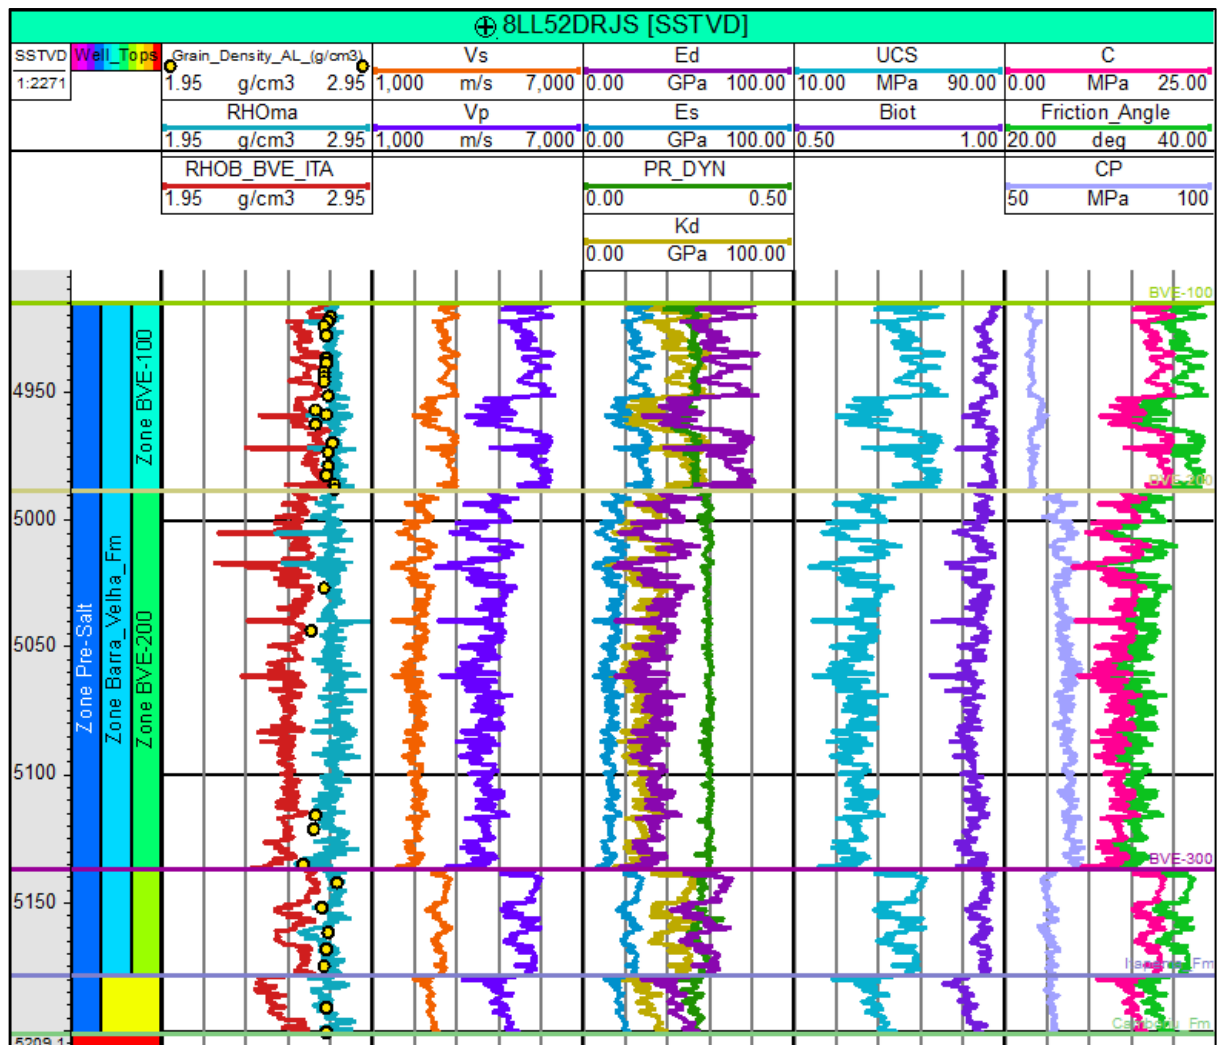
8LL52DRJS [SSTVD]

SSTVD
1:2271

Well_Tops

Grain_Density_AL_(g/cm3)
1.95 g/cm3 2.95
RHOma
1.95 g/cm3 2.95
RHOB_BVE_ITA
1.95 g/cm3 2.95

Vs
1,000 m/s 7,000
Vp
1,000 m/s 7,000

Ed
0.00 GPa 100.00
Es
0.00 GPa 100.00
PR_DYN
0.00 0.50
Kd
0.00 GPa 100.00

UCS
10.00 MPa 90.00
Biot
0.50 1.00

C
0.00 MPa 25.00
Friction_Angle
20.00 deg 40.00
CP
50 MPa 100

BVE-100
4950
Zone BVE-100
BVE-200
5000
5050
Zone Pre-Salt
Zone Barra_Velha_Fm
Zone BVE-200
5100
BVE-300
5150
Itapema Fm
Camboriu Fm
5209.1